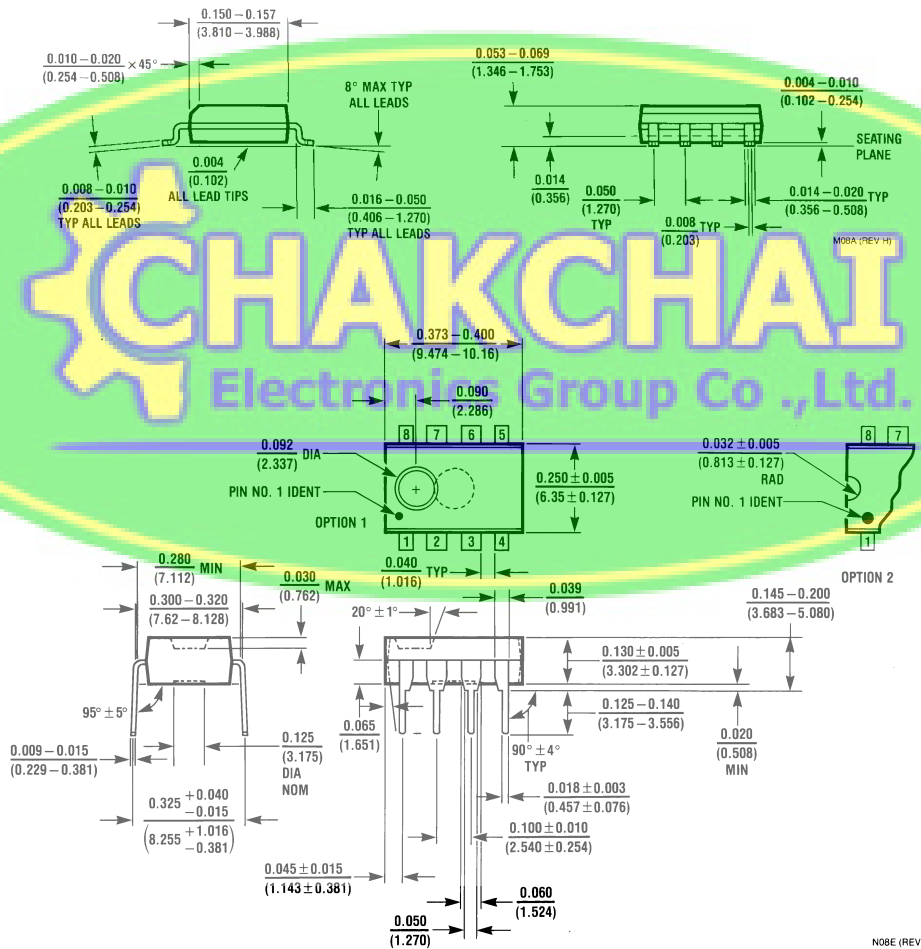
$\frac{0.150-0.157}{(3.810-3.988)}$

$\frac{0.010-0.020}{(0.254-0.508)}\times 45°$

8° MAX TYP ALL LEADS

$\frac{0.053-0.069}{(1.346-1.753)}$

$\frac{0.004-0.010}{(0.102-0.254)}$

SEATING PLANE

$\frac{0.004}{(0.102)}$ ALL LEAD TIPS

$\frac{0.008-0.010}{(0.203-0.254)}$ TYP ALL LEADS

$\frac{0.016-0.050}{(0.406-1.270)}$ TYP ALL LEADS

$\frac{0.014}{(0.356)}$

$\frac{0.050}{(1.270)}$ TYP

$\frac{0.008}{(0.203)}$ TYP

$\frac{0.014-0.020}{(0.356-0.508)}$ TYP

M08A (REV H)

CHAKCHAI

Electronics Group Co .,Ltd.

$\frac{0.373-0.400}{(9.474-10.16)}$

$\frac{0.090}{(2.286)}$

$\frac{0.092}{(2.337)}$ DIA

PIN NO. 1 IDENT

OPTION 1

8 7 6 5

1 2 3 4

$\frac{0.250\pm 0.005}{(6.35\pm 0.127)}$

$\frac{0.032\pm 0.005}{(0.813\pm 0.127)}$ RAD

PIN NO. 1 IDENT

8 7

1

OPTION 2

$\frac{0.280}{(7.112)}$ MIN

$\frac{0.030}{(0.762)}$ MAX

$\frac{0.040}{(1.016)}$ TYP

$\frac{0.039}{(0.991)}$

$\frac{0.300-0.320}{(7.62-8.128)}$

20° ± 1°

$\frac{0.145-0.200}{(3.683-5.080)}$

$\frac{0.130\pm 0.005}{(3.302\pm 0.127)}$

95° ± 5°

$\frac{0.065}{(1.651)}$

$\frac{0.125-0.140}{(3.175-3.556)}$

$\frac{0.020}{(0.508)}$ MIN

$\frac{0.009-0.015}{(0.229-0.381)}$

$\frac{0.125}{(3.175)}$ DIA NOM

90° ± 4° TYP

$\frac{0.018\pm 0.003}{(0.457\pm 0.076)}$

$0.325 {+0.040 \atop -0.015}$

$\left(8.255 {+1.016 \atop -0.381}\right)$

$\frac{0.100\pm 0.010}{(2.540\pm 0.254)}$

$\frac{0.045\pm 0.015}{(1.143\pm 0.381)}$

$\frac{0.060}{(1.524)}$

$\frac{0.050}{(1.270)}$

N08E (REV